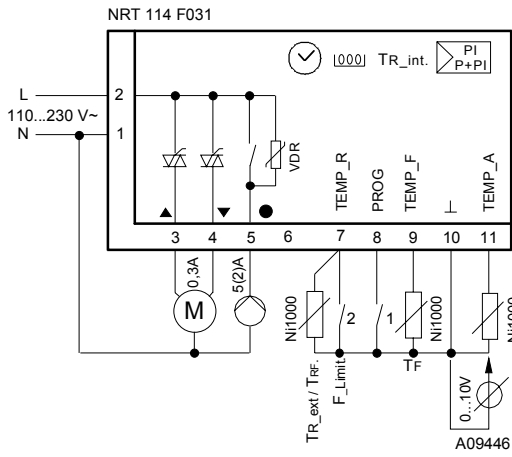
NRT 114 F031

L
110...230 V~
N

2
1

$\boxed{000}$ TR_int. PI P+PI

VDR

▲ ▼ ●

TEMP_R PROG TEMP_F ⊥ TEMP_A

3 4 5 6 7 8 9 10 11

0,3A 5(2)A

M

Ni1000 2 1 Ni1000 Ni1000

TR_ext / TRF. F_Limit TF

0..10V

A09446